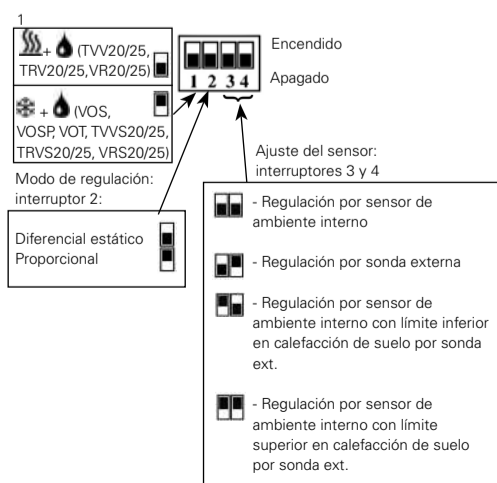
1

+ (TVV20/25, TRV20/25,VR20/25)

+ (VOS, VOSP, VOT, TVVS20/25, TRVS20/25, VRS20/25)

Encendido

Apagado

1 2 3 4

Ajuste del sensor: interruptores 3 y 4

Modo de regulación: interruptor 2:

Diferencial estático
Proporcional

- Regulación por sensor de ambiente interno

- Regulación por sonda externa

- Regulación por sensor de ambiente interno con límite inferior en calefacción de suelo por sonda ext.

- Regulación por sensor de ambiente interno con límite superior en calefacción de suelo por sonda ext.